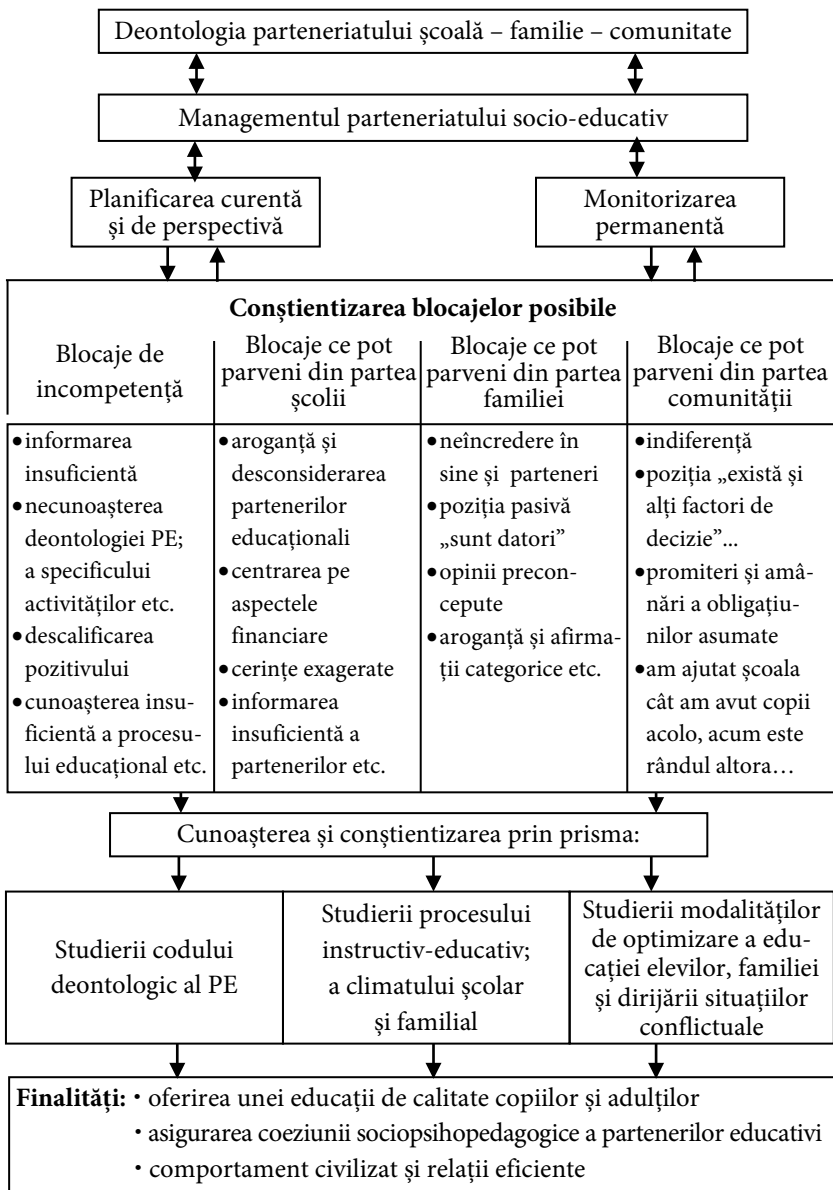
Deontologia parteneriatului școală – familie – comunitate

Managementul parteneriatului socio-educativ

Planificarea curentă și de perspectivă

Monitorizarea permanentă

**Conștientizarea blocajelor posibile**

| Blocaje de incompetență | Blocaje ce pot parveni din partea școlii | Blocaje ce pot parveni din partea familiei | Blocaje ce pot parveni din partea comunității |
|---|---|---|---|
| • informarea insuficientă • necunoașterea deontologiei PE; a specificului activităților etc. • descalificarea pozitivului • cunoașterea insuficientă a procesului educațional etc. | • aroganță și desconsiderarea partenerilor educaționali • centrarea pe aspectele financiare • cerințe exagerate • informarea insuficientă a partenerilor etc. | • neîncredere în sine și parteneri • poziția pasivă „sunt datori” • opinii preconcepute • aroganță și afirmații categorice etc. | • indiferență • poziția „există și alți factori de decizie”... • promiteri și amânări a obligațiunilor asumate • am ajutat școala cât am avut copii acolo, acum este rândul altora… |

Cunoașterea și conștientizarea prin prisma:

| Studierii codului deontologic al PE | Studierii procesului instructiv-educativ; a climatului școlar și familial | Studierii modalităților de optimizare a educației elevilor, familiei și dirijării situațiilor conflictuale |
|---|---|---|

**Finalități:** • oferirea unei educații de calitate copiilor și adulților
• asigurarea coeziunii sociopsihopedagogice a partenerilor educativi
• comportament civilizat și relații eficiente